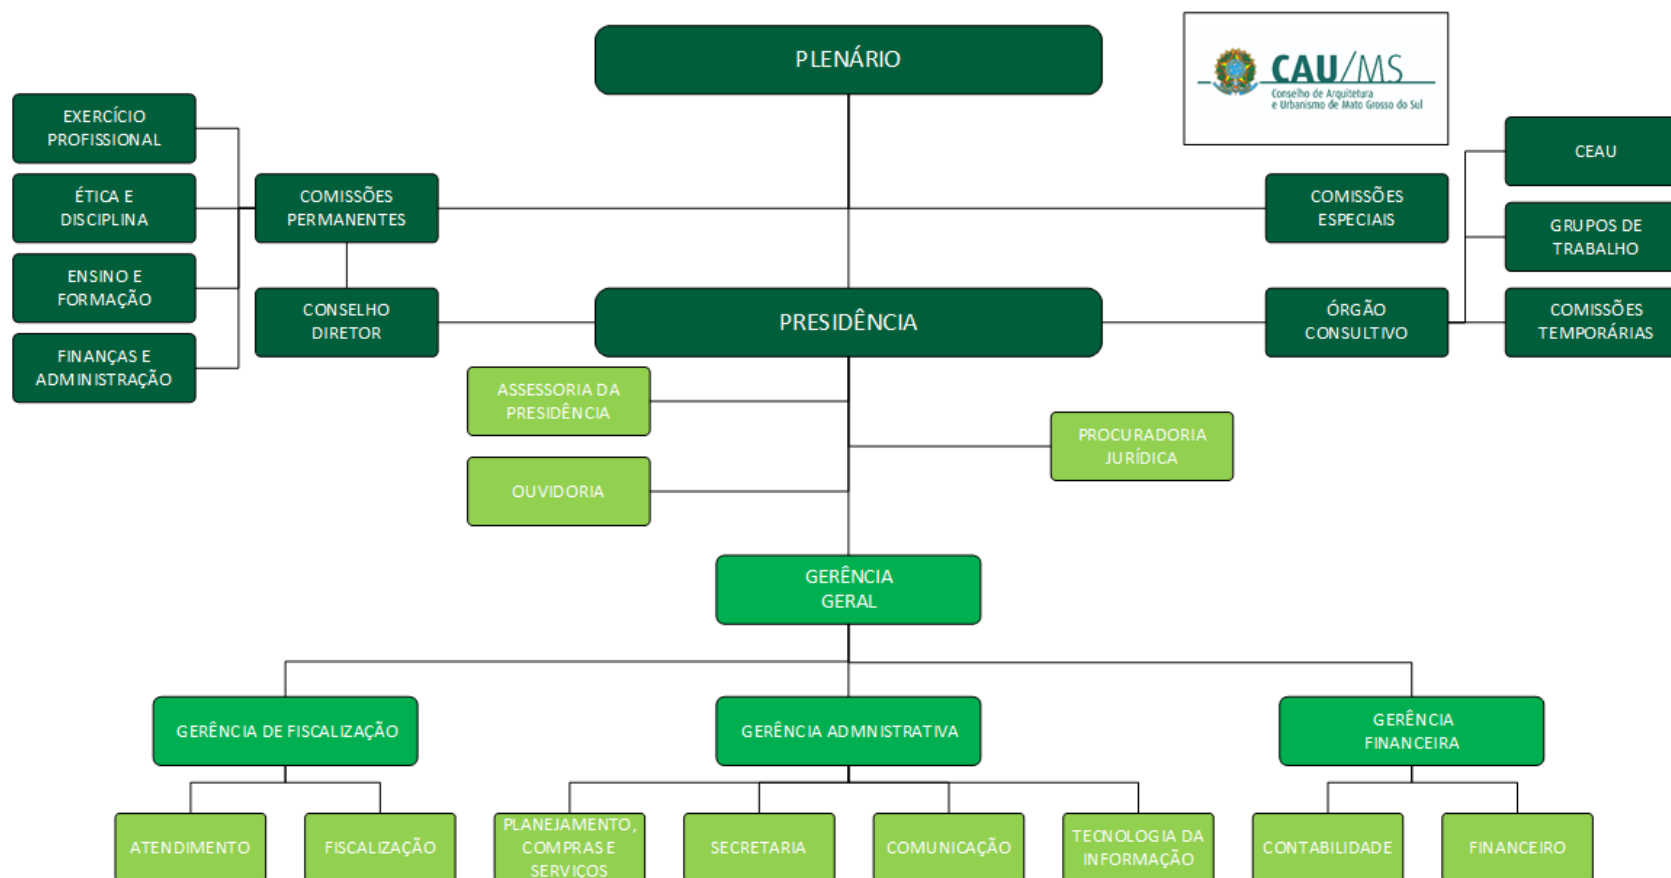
PLENÁRIO

CAU/MS
Conselho de Arquitetura e Urbanismo de Mato Grosso do Sul

EXERCÍCIO PROFISSIONAL

ÉTICA E DISCIPLINA

ENSINO E FORMAÇÃO

FINANÇAS E ADMINISTRAÇÃO

COMISSÕES PERMANENTES

CONSELHO DIRETOR

PRESIDÊNCIA

COMISSÕES ESPECIAIS

ÓRGÃO CONSULTIVO

CEAU

GRUPOS DE TRABALHO

COMISSÕES TEMPORÁRIAS

ASSESSORIA DA PRESIDÊNCIA

OUVIDORIA

PROCURADORIA JURÍDICA

GERÊNCIA GERAL

GERÊNCIA DE FISCALIZAÇÃO

GERÊNCIA ADMNISTRATIVA

GERÊNCIA FINANCEIRA

ATENDIMENTO

FISCALIZAÇÃO

PLANEJAMENTO, COMPRAS E SERVIÇOS

SECRETARIA

COMUNICAÇÃO

TECNOLOGIA DA INFORMAÇÃO

CONTABILIDADE

FINANCEIRO